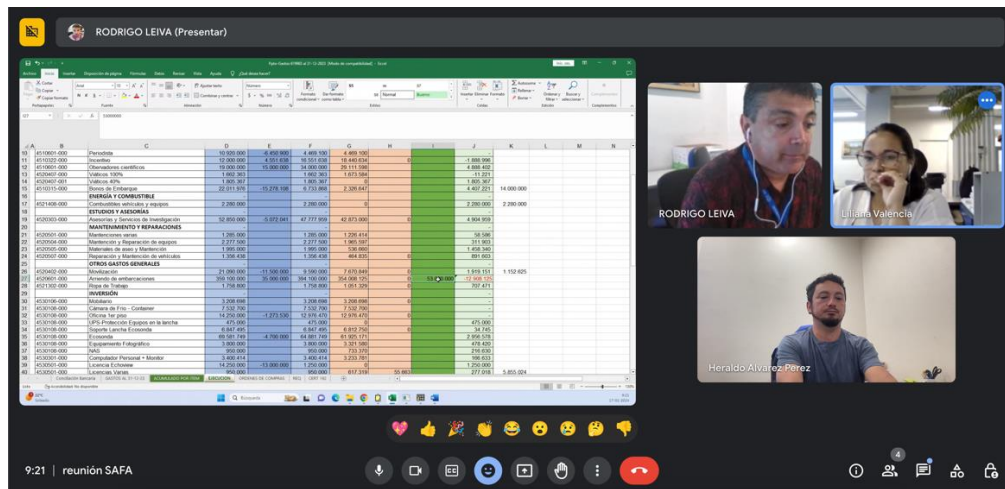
RODRIGO LEIVA (Presentar)

| | A | B | C | D | E | F | G | H | I | J | K |
|---|---|---|---|---|---|---|---|---|---|---|---|
| 10 | 4510601-000 | Periodista | | 10.920.000 | -6.450.900 | 4.469.100 | 4.469.100 | | | | |
| 11 | 4510322-000 | Incentivo | | 12.000.000 | 4.551.838 | 16.551.838 | 18.440.834 | 0 | | -1.888.996 | |
| 12 | 4510601-000 | Observadores científicos | | 19.000.000 | 15.000.000 | 34.000.000 | 29.111.598 | | | 4.888.402 | |
| 13 | 4520401-000 | Viáticos 100% | | 1.662.363 | | 1.662.363 | 1.673.584 | | | -11.221 | |
| 14 | 4520401-001 | Viáticos 40% | | 1.805.367 | | 1.805.367 | | | | 1.805.367 | |
| 15 | 4510315-000 | Bonos de Embarque | | 22.011.976 | -15.278.108 | 6.733.868 | 2.326.647 | | | 4.407.221 | 14.000.000 |
| 16 | | ENERGÍA Y COMBUSTIBLE | | | | | | | | | |
| 17 | 4521408-000 | Combustibles vehículos y equipos | | 2.280.000 | | 2.280.000 | 0 | | | 2.280.000 | 2.280.000 |
| 18 | | ESTUDIOS Y ASESORÍAS | | | | | | | | | |
| 19 | 4520303-000 | Asesorías y Servicios de Investigación | | 52.850.000 | -5.072.041 | 47.777.959 | 42.873.000 | 0 | | 4.904.959 | |
| 20 | | MANTENIMIENTO Y REPARACIONES | | | | | | | | | |
| 21 | 4520501-000 | Mantenciones varias | | 1.285.000 | | 1.285.000 | 1.226.414 | | | 58.586 | |
| 22 | 4520504-000 | Mantención y Reparación de equipos | | 2.277.500 | | 2.277.500 | 1.965.597 | | | 311.903 | |
| 23 | 4520505-000 | Materiales de aseo y Mantención | | 1.995.000 | | 1.995.000 | 536.660 | | | 1.458.340 | |
| 24 | 4520507-000 | Reparación y Mantención de vehículos | | 1.356.438 | | 1.356.438 | 464.835 | 0 | | 891.603 | |
| 25 | | OTROS GASTOS GENERALES | | | | | | | | | |
| 26 | 4520402-000 | Movilización | | 21.090.000 | -11.500.000 | 9.590.000 | 7.670.849 | 0 | | 1.919.151 | 1.152.625 |
| 27 | 4520601-000 | Arriendo de embarcaciones | | 359.100.000 | 35.000.000 | 394.100.000 | 354.008.125 | 0 | -53.000.000 | -12.908.125 | |
| 28 | 4521302-000 | Ropa de Trabajo | | 1.758.800 | | 1.758.800 | 1.051.329 | 0 | | 707.471 | |
| 29 | | INVERSIÓN | | | | | | | | | |
| 30 | 4530106-000 | Mobiliario | | 3.208.690 | | 3.208.690 | 3.208.690 | 0 | | - | |
| 31 | 4530106-000 | Cámara de Frío - Container | | 7.532.700 | | 7.532.700 | 7.532.700 | | | - | |
| 32 | 4530106-000 | Oficina 1er piso | | 14.250.000 | -1.273.530 | 12.976.470 | 12.976.470 | 0 | | - | |
| 33 | 4530106-000 | UPS-Protección Equipos en la lancha | | 475.000 | | 475.000 | | | | 475.000 | |
| 34 | 4530106-000 | Soporte Lancha Ecosonda | | 6.847.495 | | 6.847.495 | 6.812.750 | 0 | | 34.745 | |
| 35 | 4530106-000 | Ecosonda | | 69.581.749 | -4.700.000 | 64.881.749 | 61.925.171 | | | 2.956.578 | |
| 36 | 4530106-000 | Equipamiento Fotográfico | | 3.800.000 | | 3.800.000 | 3.321.580 | | | 478.420 | |
| 37 | 4530106-000 | NAS | | 950.000 | | 950.000 | 733.370 | | | 216.630 | |
| 38 | 4530301-000 | Computador Personal + Monitor | | 3.400.414 | | 3.400.414 | 3.233.781 | | | 166.633 | |
| 39 | 4530501-000 | Licencia Echoview | | 14.250.000 | -13.000.000 | 1.250.000 | | | | 1.250.000 | |
| 40 | 4530501-000 | Licencias Varias | | 950.000 | | 950.000 | 617.318 | 55.663 | | 277.019 | 5.855.024 |

Conciliación bancaria | SALDOS AL 31-12-22 | ACUMULADO POR ITEM | EJECUCIÓN | ORDENES DE COMPRAS | REC | CERT. 100

RODRIGO LEIVA
Liliana Valencia
Heraldo Alvarez Perez

9:21 | reunión SAFA